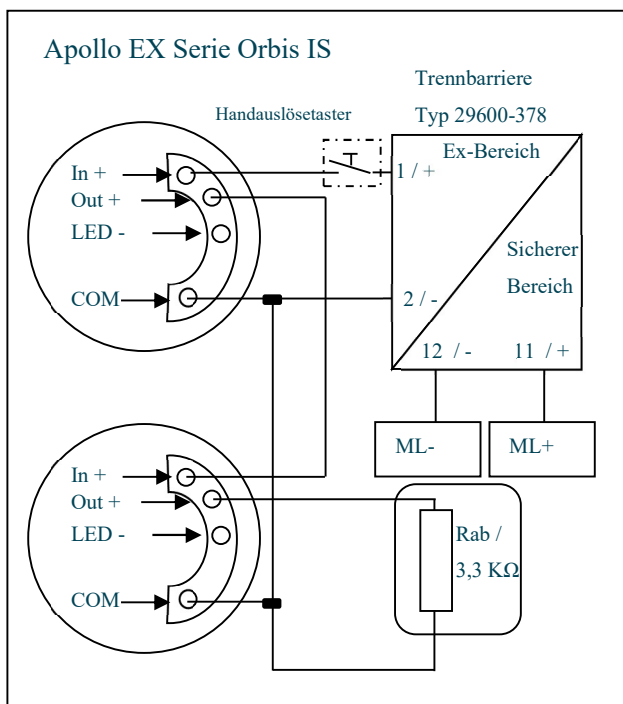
Apollo EX Serie Orbis IS

Trennbarriere

Handauslösetaster

Typ 29600-378

Ex-Bereich

In +

1 / +

Out +

LED -

Sicherer

Bereich

COM

2 / -

12 / -

11 / +

ML-

ML+

In +

Out +

LED -

Rab /

3,3 KΩ

COM